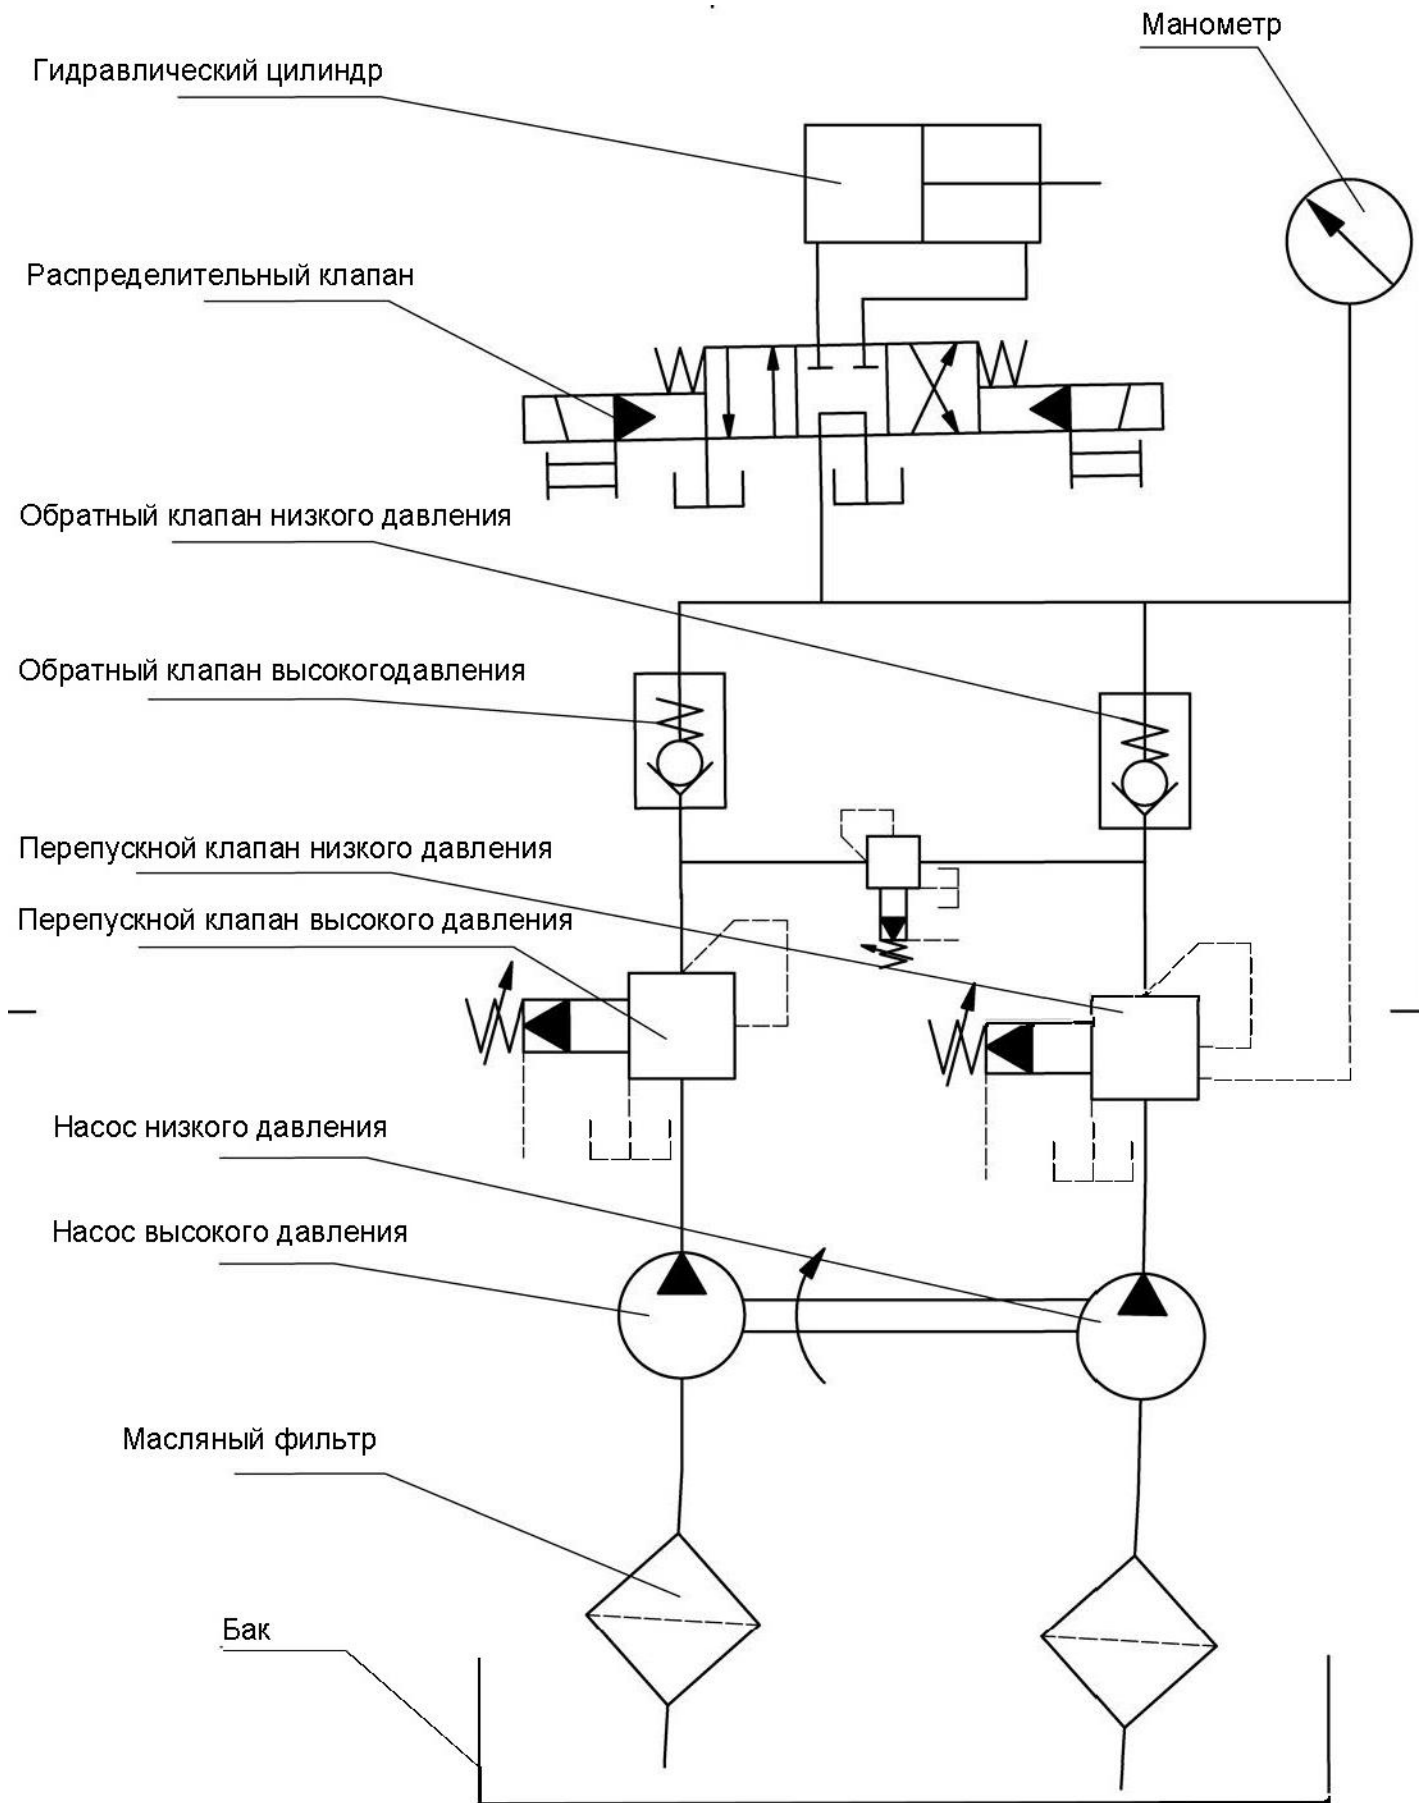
Манометр

Гидравлический цилиндр

Распределительный клапан

Обратный клапан низкого давления

Обратный клапан высокогодавления

Перепускной клапан низкого давления

Перепускной клапан высокого давления

Насос низкого давления

Насос высокого давления

Масляный фильтр

Бак